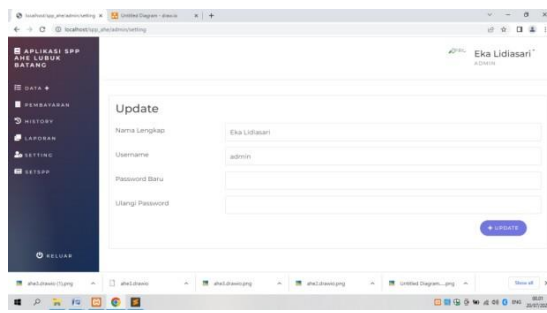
localhost/spp_ahe/admin/setting | Untitled Diagram - draw.io | +

localhost/spp_ahe/admin/setting

APLIKASI SPP AHE LUBUK BATANG

DATA

PEMBAYARAN

HISTORY

LAPORAN

SETTING

SETSPP

KELUAR

Eka Lidiasari
ADMIN

Update

Nama Lengkap | Eka Lidiasari

Username | admin

Password Baru

Ulangi Password

UPDATE

ahe3.drawio (1).png | ahe3.drawio | ahe3.drawio.png | ahe2.drawio.png | Untitled Diagram....png | Show all